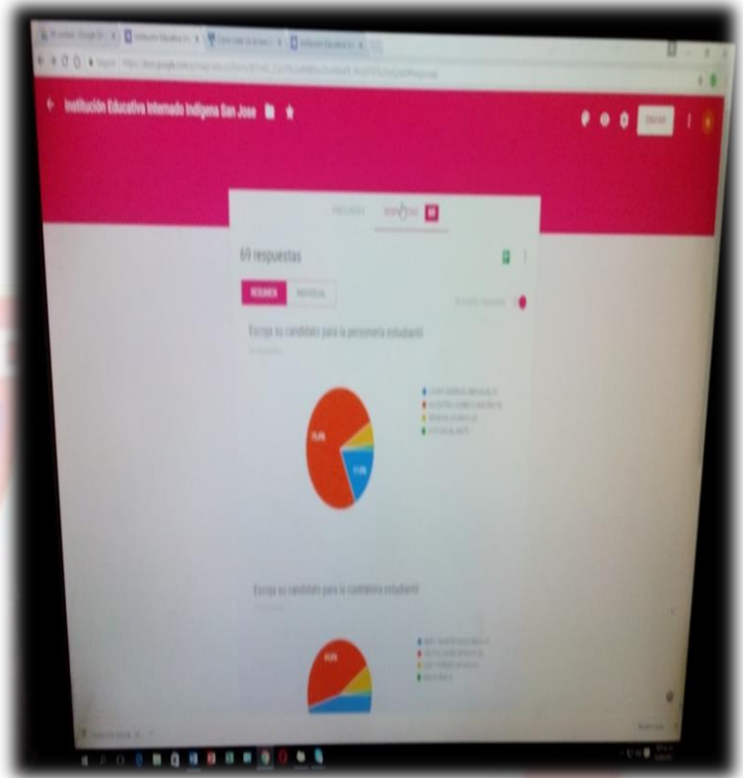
Institución Educativa Internado Indígena San Jose

PREGUNTAS RESPUESTAS

69 respuestas

RESUMEN INDIVIDUAL

Escoja su candidato para la personería estudiantil

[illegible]

Escoja su candidato para la contraloría estudiantil

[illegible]